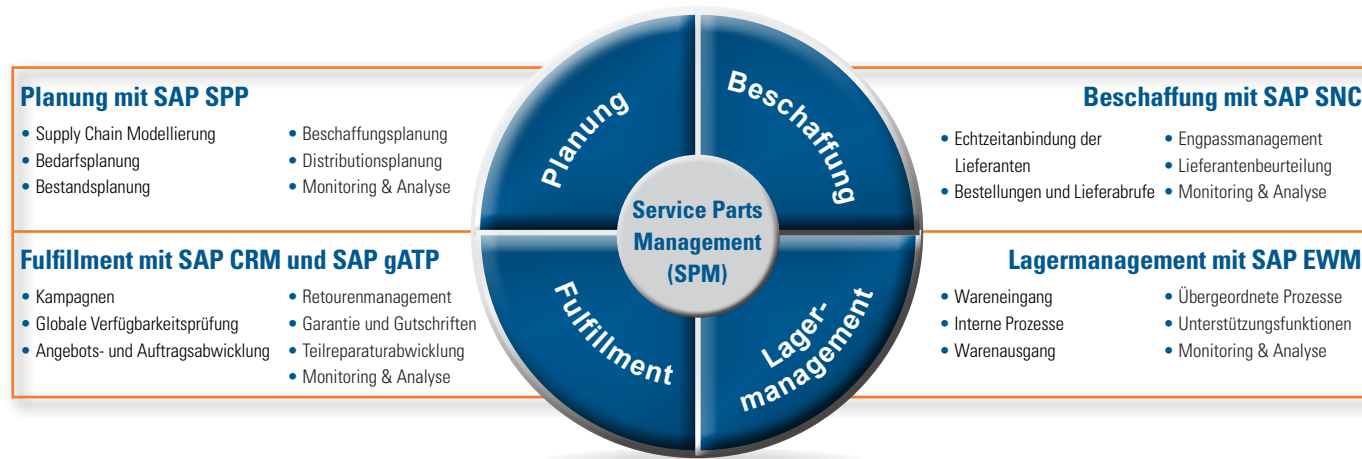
Planung mit SAP SPP

• Supply Chain Modellierung
• Bedarfsplanung
• Bestandsplanung

• Beschaffungsplanung
• Distributionsplanung
• Monitoring & Analyse

Fulfillment mit SAP CRM und SAP gATP

• Kampagnen
• Globale Verfügbarkeitsprüfung
• Angebots- und Auftragsabwicklung

• Retourenmanagement
• Garantie und Gutschriften
• Teilreparaturabwicklung
• Monitoring & Analyse

Planung

Beschaffung

Service Parts Management (SPM)

Fulfillment

Lagermanagement

Beschaffung mit SAP SNC

• Echtzeitanbindung der Lieferanten
• Bestellungen und Lieferabrufe

• Engpassmanagement
• Lieferantenbeurteilung
• Monitoring & Analyse

Lagermanagement mit SAP EWM

• Wareneingang
• Interne Prozesse
• Warenausgang

• Übergeordnete Prozesse
• Unterstützungsfunktionen
• Monitoring & Analyse